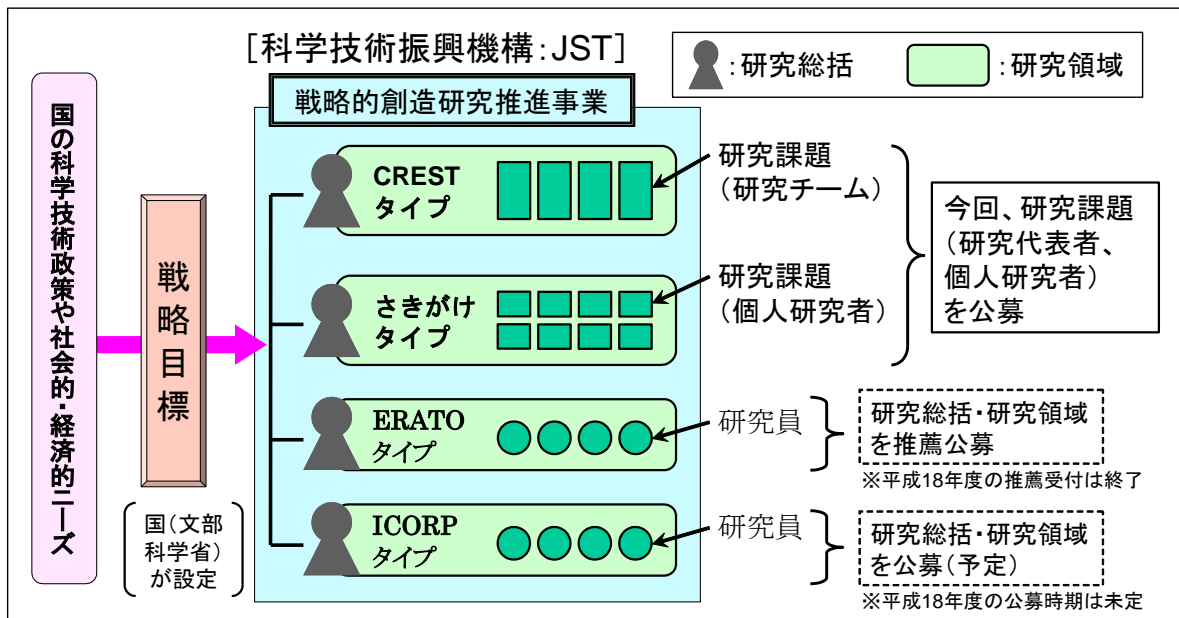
[科学技術振興機構:JST]

:研究総括 :研究領域

国の科学技術政策や社会的・経済的ニーズ

戦略目標

国(文部科学省)が設定

戦略的創造研究推進事業

CREST タイプ

さきがけ タイプ

ERATO タイプ

ICORP タイプ

研究課題 (研究チーム)

研究課題 (個人研究者)

今回、研究課題 (研究代表者、個人研究者) を公募

研究員

研究総括・研究領域を推薦公募

※平成18年度の推薦受付は終了

研究員

研究総括・研究領域を公募(予定)

※平成18年度の公募時期は未定